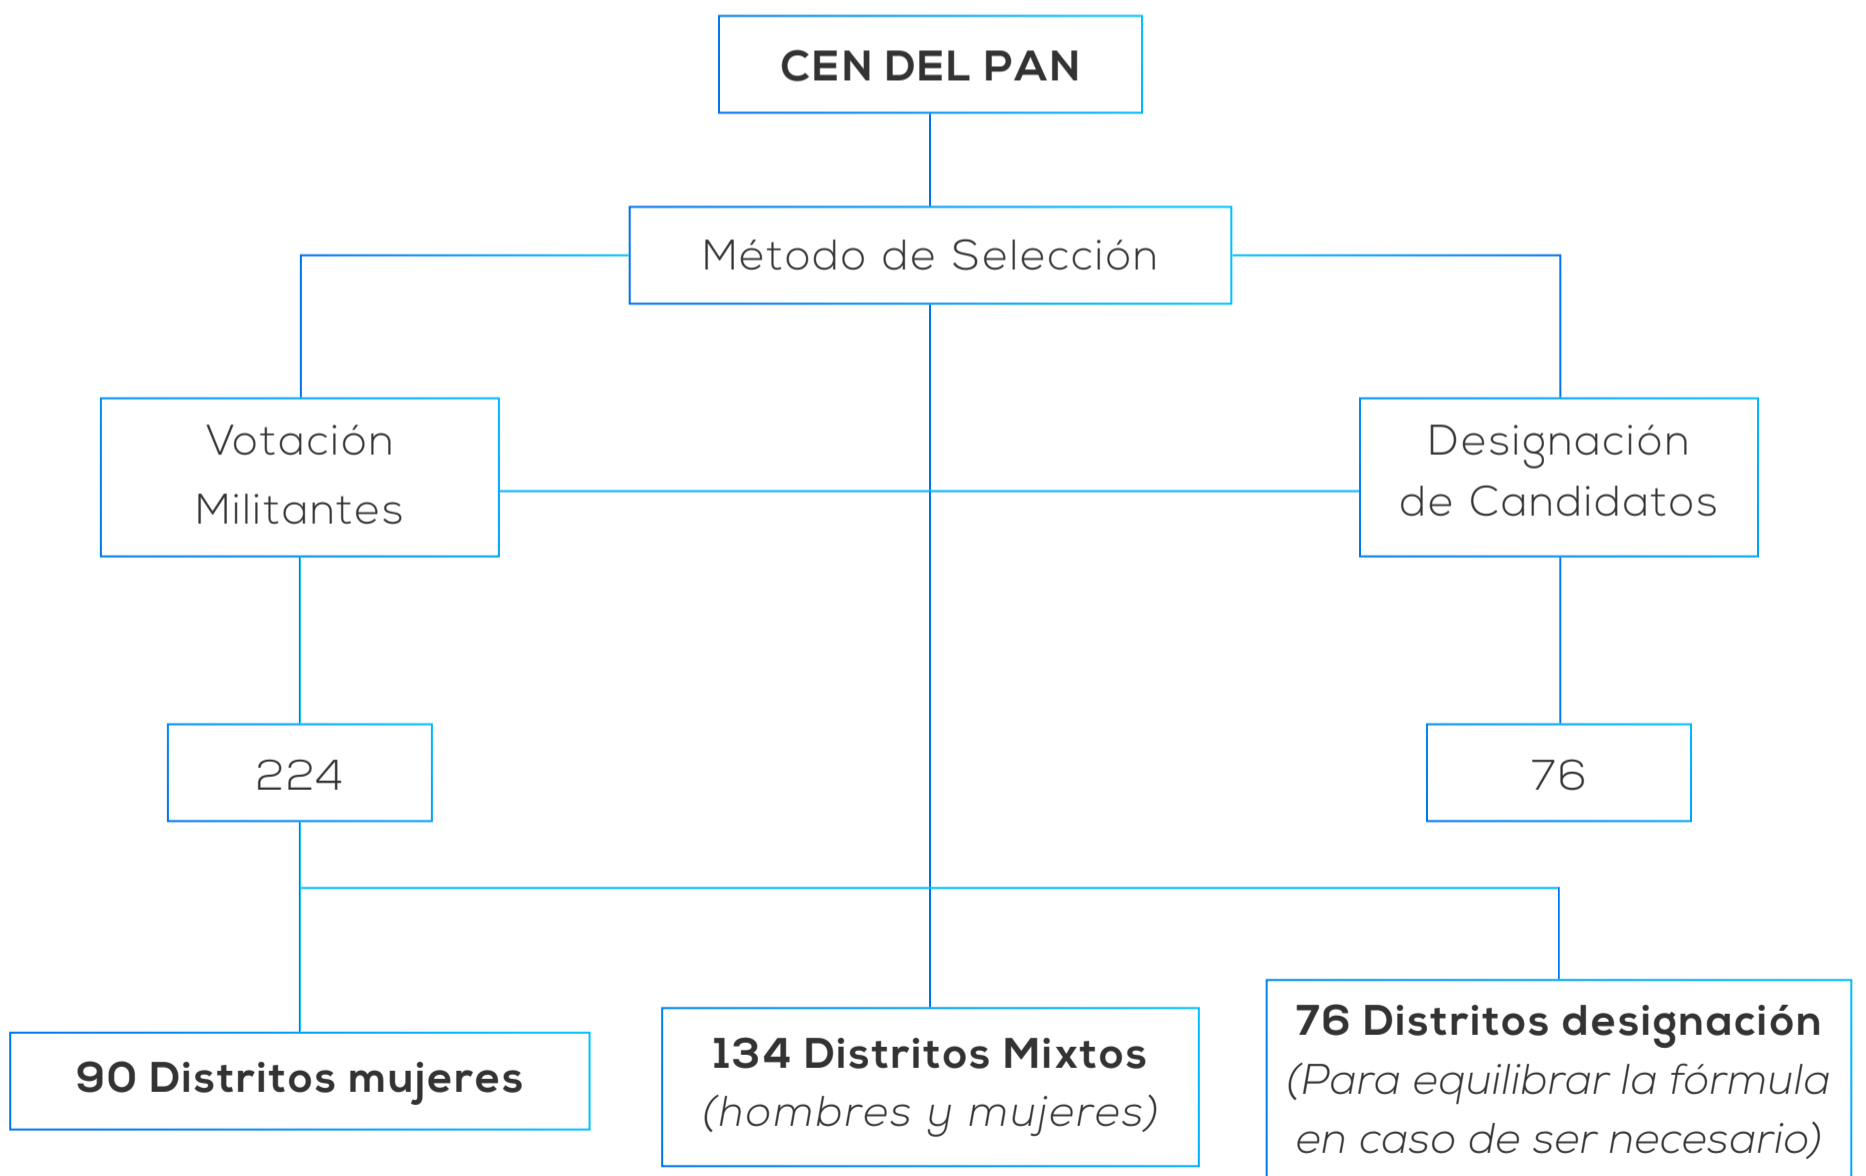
CEN DEL PAN

Método de Selección

Votación Militantes

Designación de Candidatos

224

76

90 Distritos mujeres

134 Distritos Mixtos (hombres y mujeres)

76 Distritos designación (Para equilibrar la fórmula en caso de ser necesario)